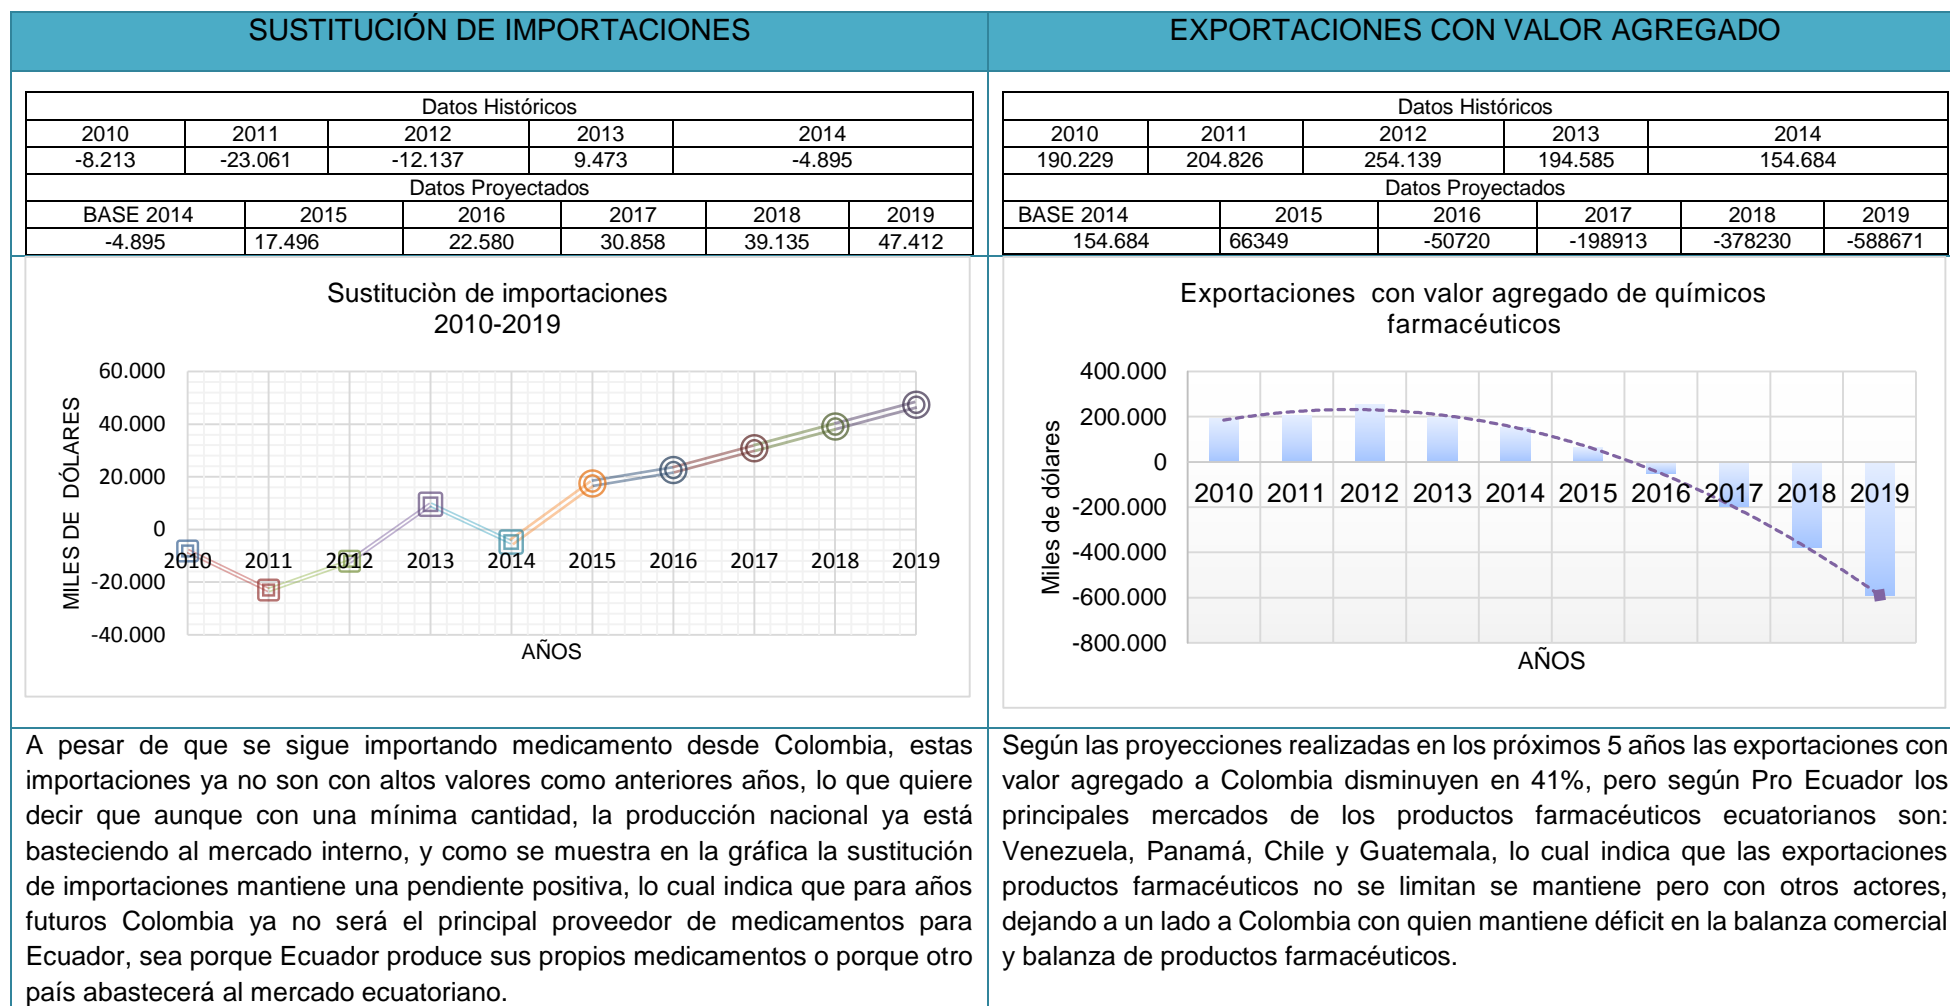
SUSTITUCIÓN DE IMPORTACIONES

| Datos Históricos | | | | |
|---|---|---|---|---|
| 2010 | 2011 | 2012 | 2013 | 2014 |
| -8.213 | -23.061 | -12.137 | 9.473 | -4.895 |

| Datos Proyectados | | | | | |
|---|---|---|---|---|---|
| BASE 2014 | 2015 | 2016 | 2017 | 2018 | 2019 |
| -4.895 | 17.496 | 22.580 | 30.858 | 39.135 | 47.412 |

Sustituciòn de importaciones 2010-2019

60.000
40.000
20.000
0
-20.000
-40.000
MILES DE DÓLARES
2010 2011 2012 2013 2014 2015 2016 2017 2018 2019
AÑOS

EXPORTACIONES CON VALOR AGREGADO

| Datos Históricos | | | | |
|---|---|---|---|---|
| 2010 | 2011 | 2012 | 2013 | 2014 |
| 190.229 | 204.826 | 254.139 | 194.585 | 154.684 |

| Datos Proyectados | | | | | |
|---|---|---|---|---|---|
| BASE 2014 | 2015 | 2016 | 2017 | 2018 | 2019 |
| 154.684 | 66349 | -50720 | -198913 | -378230 | -588671 |

Exportaciones con valor agregado de químicos farmacéuticos

400.000
200.000
0
-200.000
-400.000
-600.000
-800.000
Miles de dólares
2010 2011 2012 2013 2014 2015 2016 2017 2018 2019
AÑOS

A pesar de que se sigue importando medicamento desde Colombia, estas importaciones ya no son con altos valores como anteriores años, lo que quiere decir que aunque con una mínima cantidad, la producción nacional ya está basteciendo al mercado interno, y como se muestra en la gráfica la sustitución de importaciones mantiene una pendiente positiva, lo cual indica que para años futuros Colombia ya no será el principal proveedor de medicamentos para Ecuador, sea porque Ecuador produce sus propios medicamentos o porque otro país abastecerá al mercado ecuatoriano.

Según las proyecciones realizadas en los próximos 5 años las exportaciones con valor agregado a Colombia disminuyen en 41%, pero según Pro Ecuador los principales mercados de los productos farmacéuticos ecuatorianos son: Venezuela, Panamá, Chile y Guatemala, lo cual indica que las exportaciones productos farmacéuticos no se limitan se mantiene pero con otros actores, dejando a un lado a Colombia con quien mantiene déficit en la balanza comercial y balanza de productos farmacéuticos.